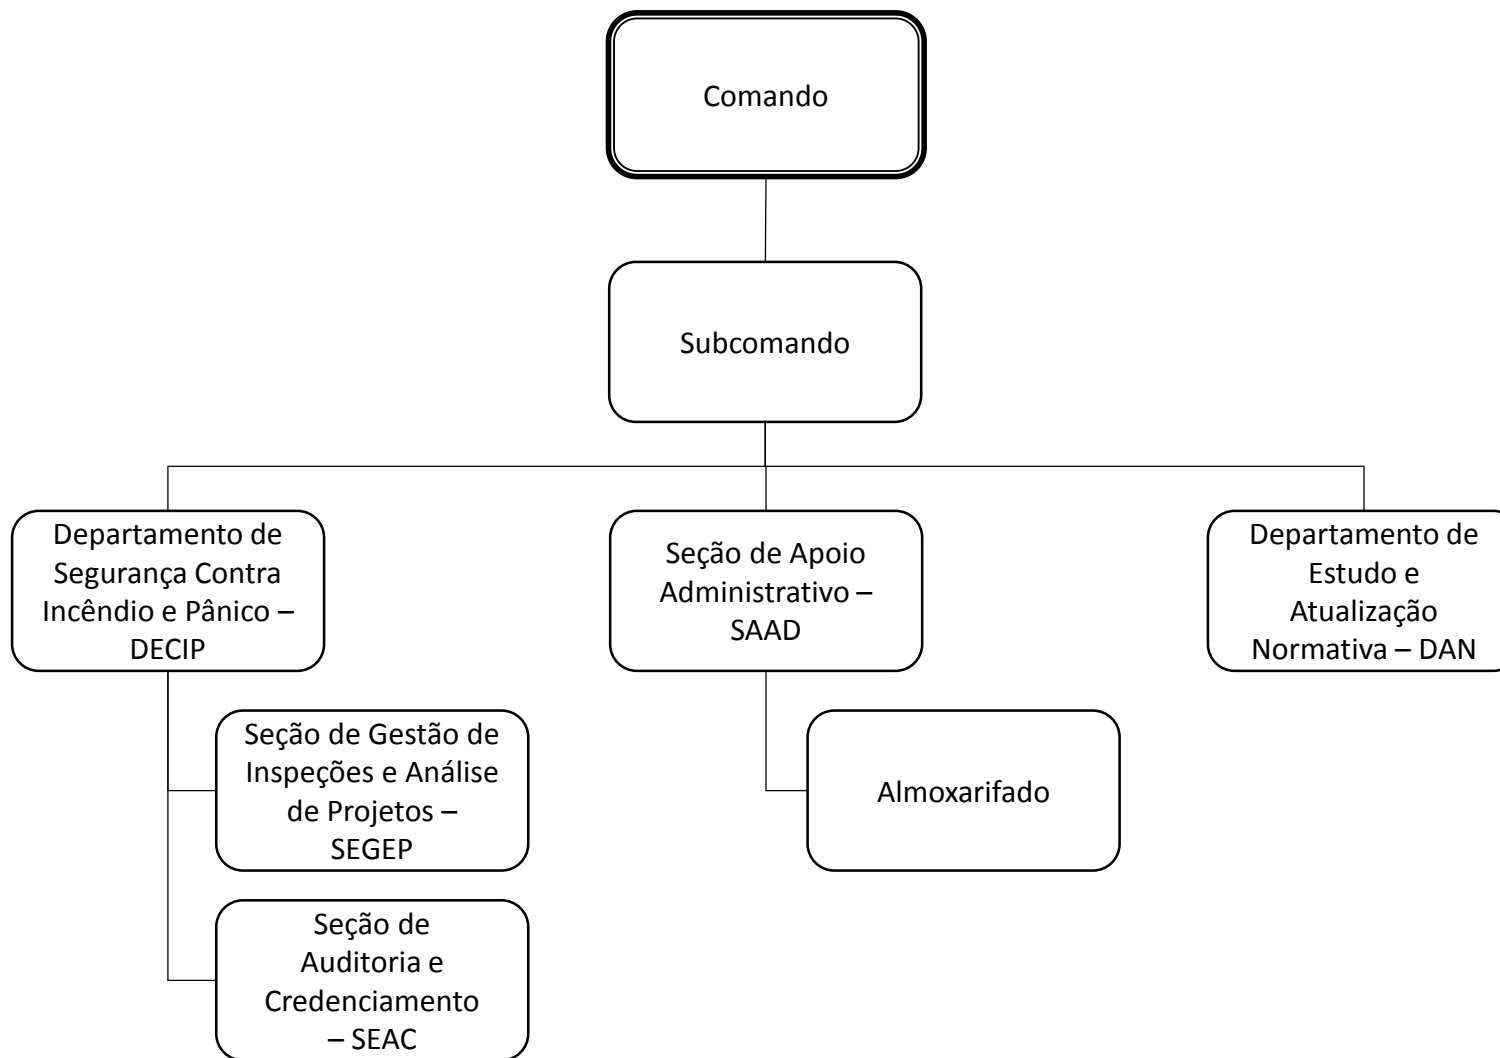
Comando

Subcomando

Departamento de Segurança Contra Incêndio e Pânico – DECIP

Seção de Apoio Administrativo – SAAD

Departamento de Estudo e Atualização Normativa – DAN

Seção de Gestão de Inspeções e Análise de Projetos – SEGEP

Almoxarifado

Seção de Auditoria e Credenciamento – SEAC